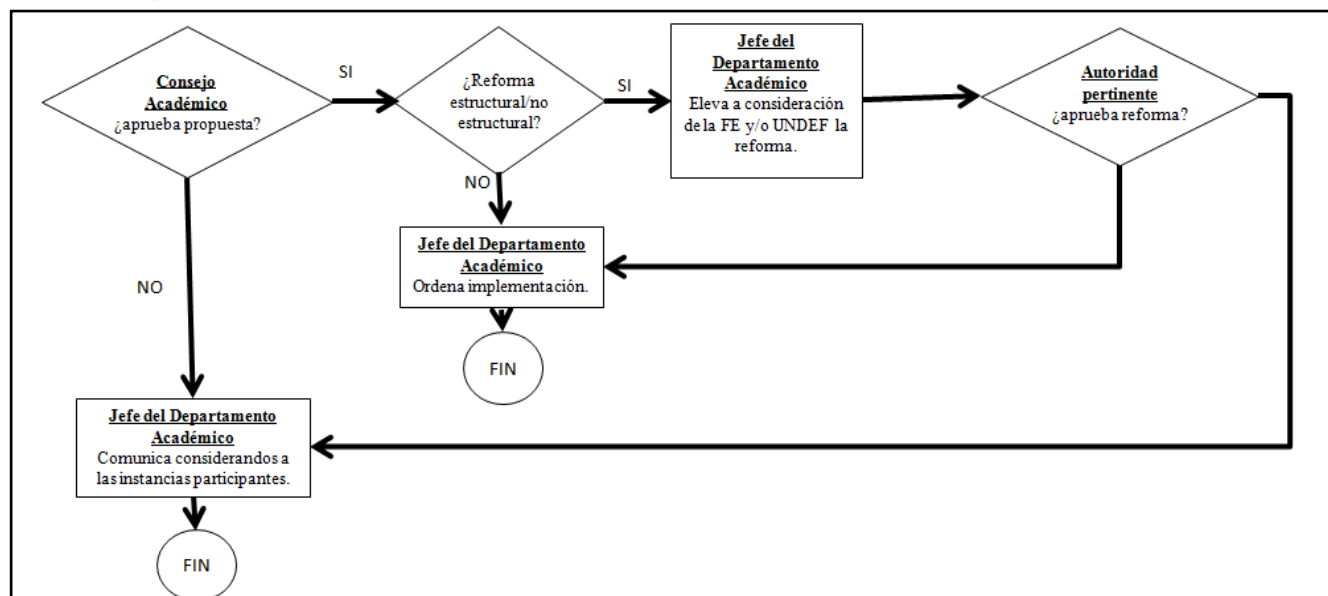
Consejo Académico
¿aprueba propuesta?

SI

¿Reforma estructural/no estructural?

SI

Jefe del Departamento Académico
Eleva a consideración de la FE y/o UNDEF la reforma.

Autoridad pertinente
¿aprueba reforma?

NO

Jefe del Departamento Académico
Ordena implementación.

FIN

NO

Jefe del Departamento Académico
Comunica considerandos a las instancias participantes.

FIN